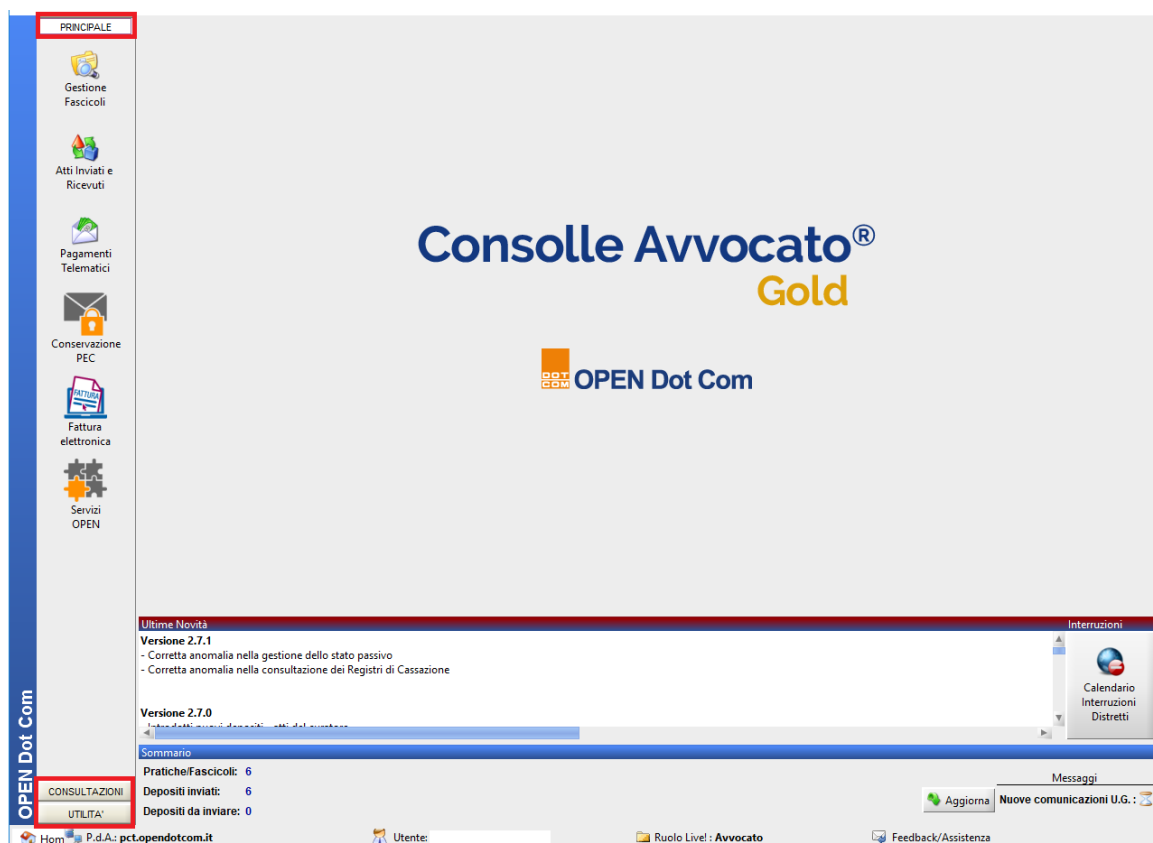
PRINCIPALE

Gestione Fascicoli

Atti Inviati e Ricevuti

Pagamenti Telematici

Conservazione PEC

FATTURA

Fattura elettronica

Servizi OPEN

Consolle Avvocato®
Gold

DOT COM OPEN Dot Com

Ultime Novità

Versione 2.7.1
- Corretta anomalia nella gestione dello stato passivo
- Corretta anomalia nella consultazione dei Registri di Cassazione

Versione 2.7.0
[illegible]

Interruzioni

Calendario Interruzioni Distretti

Sommario

Pratiche/Fascicoli: 6
Depositi inviati: 6
Depositi da inviare: 0

Messaggi

Aggiorna

Nuove comunicazioni U.G. :

OPEN Dot Com

CONSULTAZIONI

UTILITA'

Hom P.d.A.: pct.opendotcom.it Utente: Ruolo Live! : Avvocato Feedback/Assistenza